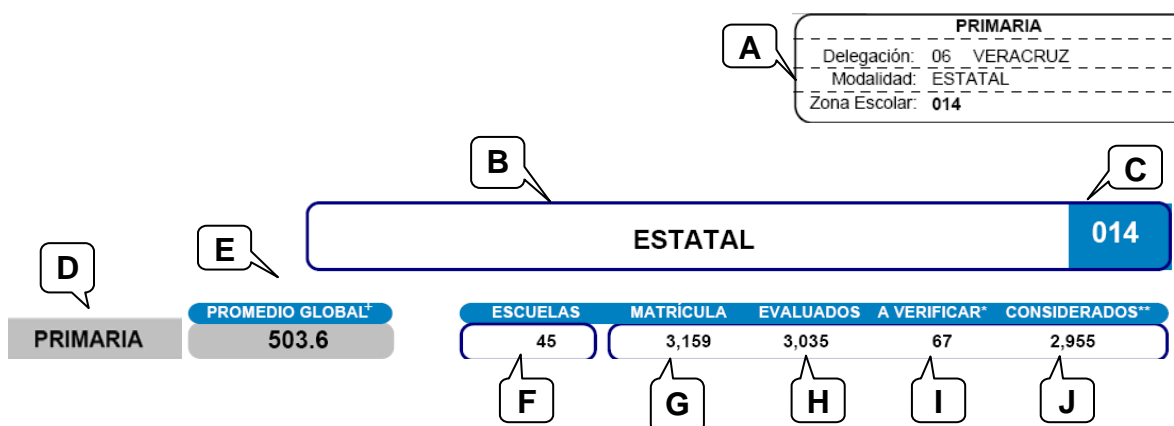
A

PRIMARIA
Delegación: 06 VERACRUZ
Modalidad: ESTATAL
Zona Escolar: 014

B

C

ESTATAL

014

D

E

PRIMARIA

PROMEDIO GLOBAL$^{+}$
503.6

| ESCUELAS | MATRÍCULA | EVALUADOS | A VERIFICAR* | CONSIDERADOS** |
|---|---|---|---|---|
| 45 | 3,159 | 3,035 | 67 | 2,955 |

F G H I J